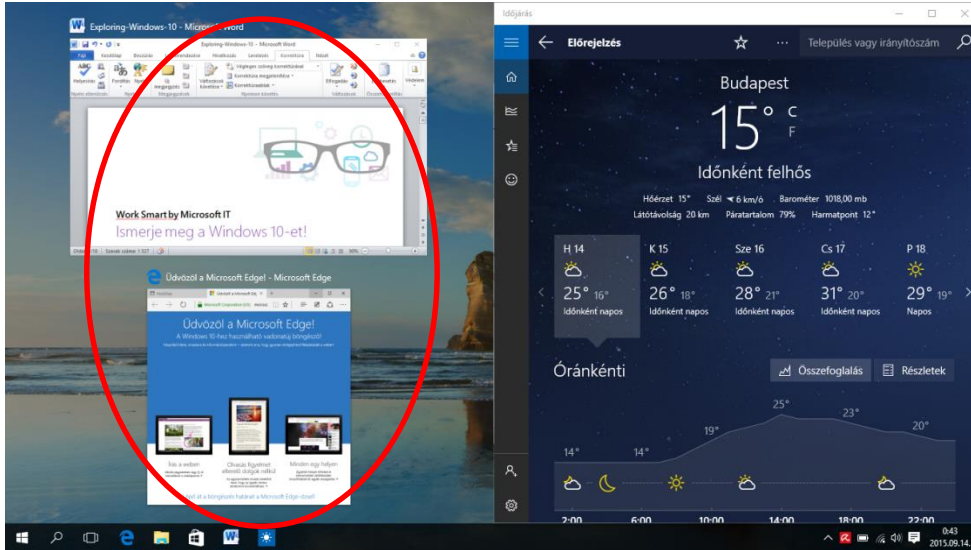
Exploring-Windows-10 - Microsoft Word

Exploring-Windows-10 - Microsoft Word

Work Smart by Microsoft IT
Ismerje meg a Windows 10-et!

Üdvözöl a Microsoft Edge! - Microsoft Edge

Üdvözöl a Microsoft Edge!
A Windows 10-hez használható vadonatúj böngésző!

Írás a weben
Olvasás fügyelmet elterelő dolgok nélkül
Minden egy helyen

Időjárás

Előrejelzés

Település vagy irányítószám

Budapest
15° C F
Időnként felhős
Hőérzet 15° Szél 6 km/ó Barométer 1018,00 mb
Látótávolság 20 km Páratartalom 79% Harmatpont 12°

H 14
25° 16°
Időnként napos

K 15
26° 18°
Időnként napos

Sze 16
28° 21°
Időnként napos

Cs 17
31° 20°
Időnként napos

P 18
29° 19°
Napos

Óránkénti
Összefoglalás
Részletek

14° 14° 19° 25° 23° 20°

2:00 6:00 10:00 14:00 18:00 22:00

0:43
2015.09.14.